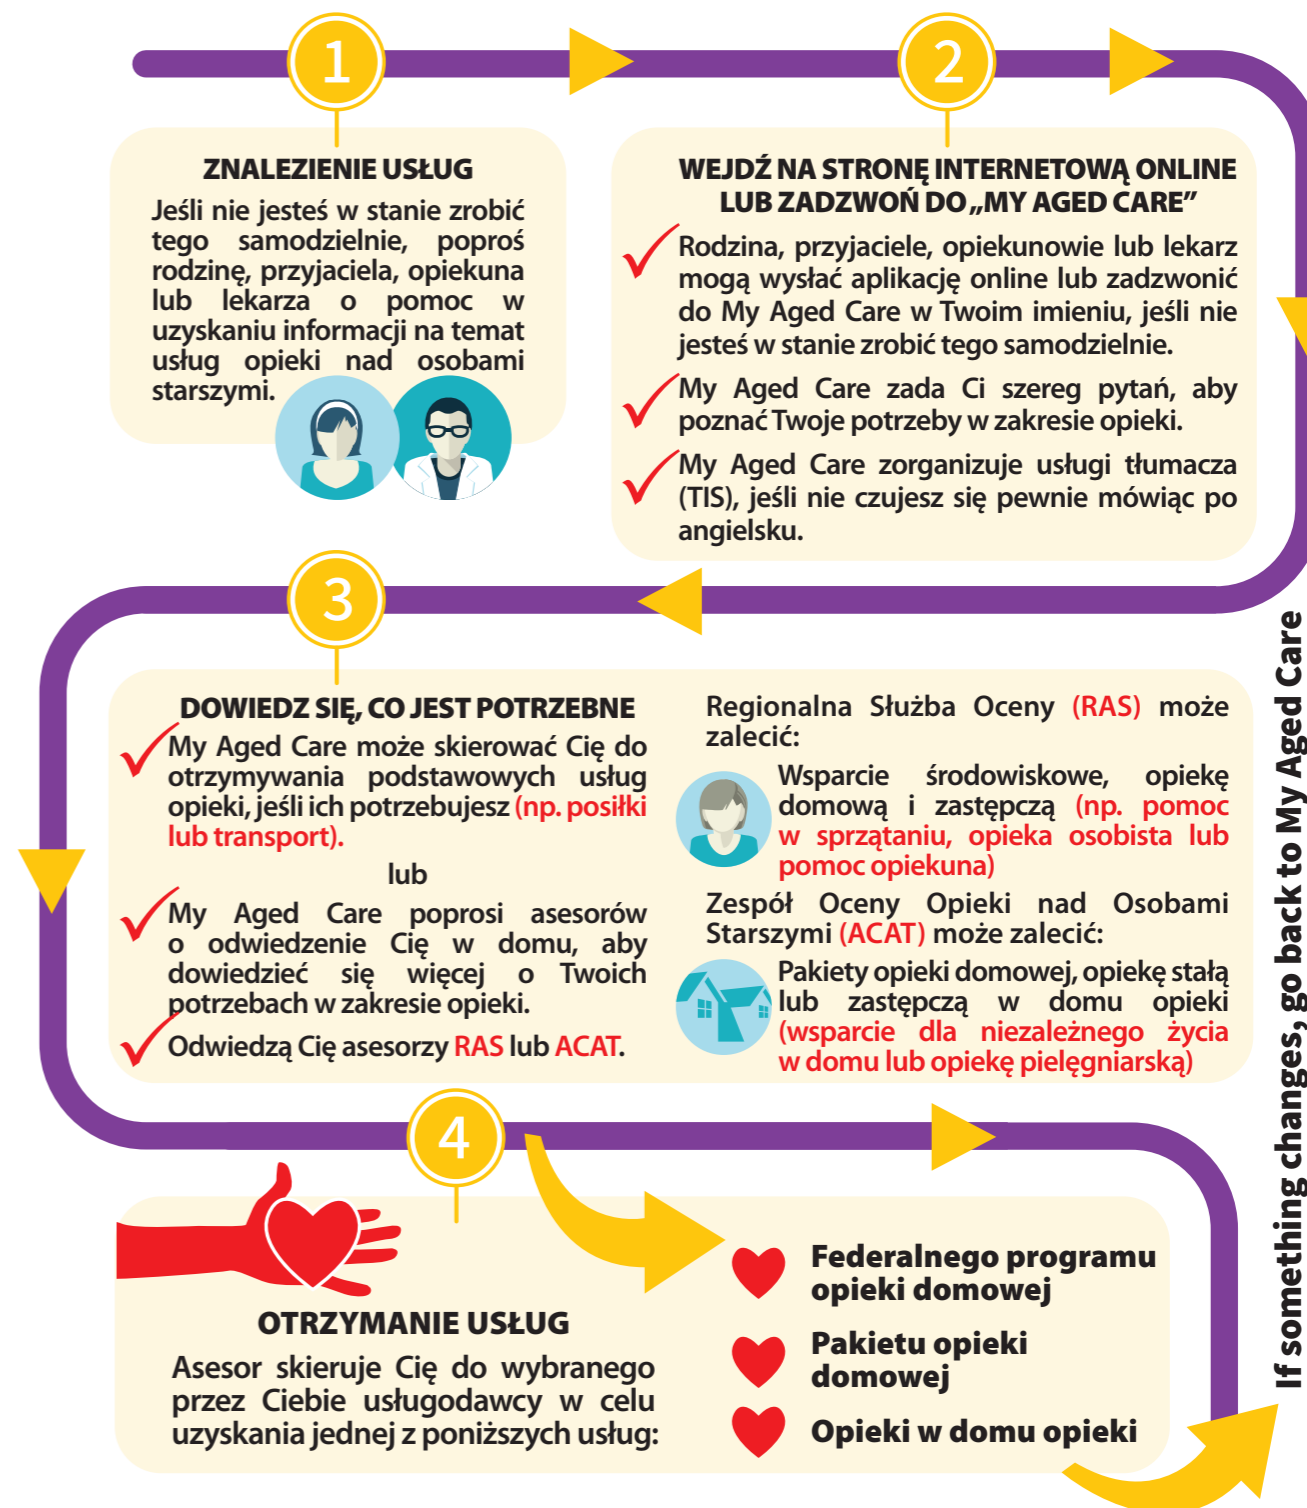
1

ZNALEZIENIE USŁUG

Jeśli nie jesteś w stanie zrobić tego samodzielnie, poproś rodzinę, przyjaciela, opiekuna lub lekarza o pomoc w uzyskaniu informacji na temat usług opieki nad osobami starszymi.

2

WEJDŹ NA STRONĘ INTERNETOWĄ ONLINE LUB ZADZWOŃ DO „MY AGED CARE"

Rodzina, przyjaciele, opiekunowie lub lekarz mogą wysłać aplikację online lub zadzwonić do My Aged Care w Twoim imieniu, jeśli nie jesteś w stanie zrobić tego samodzielnie.

My Aged Care zada Ci szereg pytań, aby poznać Twoje potrzeby w zakresie opieki.

My Aged Care zorganizuje usługi tłumacza (TIS), jeśli nie czujesz się pewnie mówiąc po angielsku.

3

DOWIEDZ SIĘ, CO JEST POTRZEBNE

My Aged Care może skierować Cię do otrzymywania podstawowych usług opieki, jeśli ich potrzebujesz (np. posiłki lub transport).

lub

My Aged Care poprosi asesorów o odwiedzenie Cię w domu, aby dowiedzieć się więcej o Twoich potrzebach w zakresie opieki.

Odwiedzą Cię asesorzy RAS lub ACAT.

Regionalna Służba Oceny (RAS) może zalecić:

Wsparcie środowiskowe, opiekę domową i zastępczą (np. pomoc w sprzątaniu, opieka osobista lub pomoc opiekuna)

Zespół Oceny Opieki nad Osobami Starszymi (ACAT) może zalecić:

Pakiety opieki domowej, opiekę stałą lub zastępczą w domu opieki (wsparcie dla niezależnego życia w domu lub opiekę pielęgniarską)

4

OTRZYMANIE USŁUG

Asesor skieruje Cię do wybranego przez Ciebie usługodawcy w celu uzyskania jednej z poniższych usług:

Federalnego programu opieki domowej

Pakietu opieki domowej

Opieki w domu opieki

If something changes, go back to My Aged Care